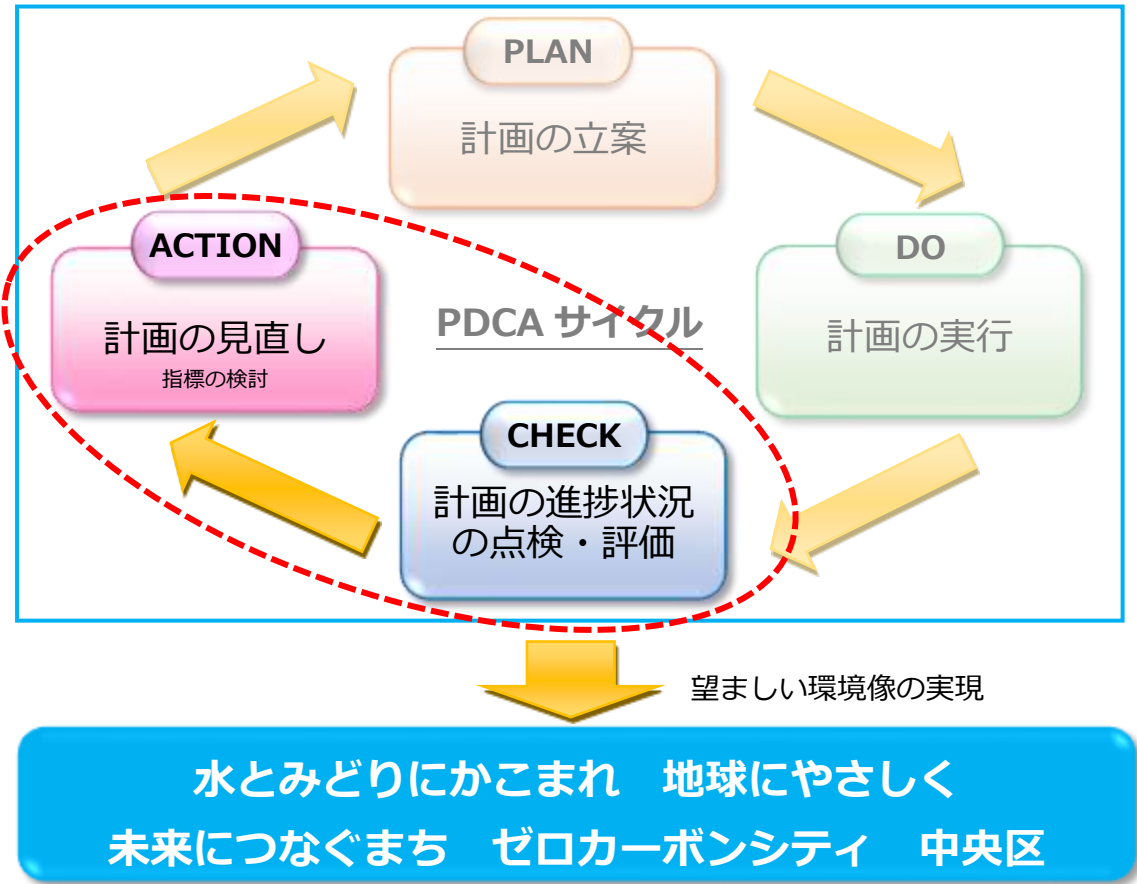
PLAN
計画の立案

DO
計画の実行

ACTION
計画の見直し
指標の検討

PDCA サイクル

CHECK
計画の進捗状況の点検・評価

望ましい環境像の実現

水とみどりにかこまれ　地球にやさしく
未来につなぐまち　ゼロカーボンシティ　中央区